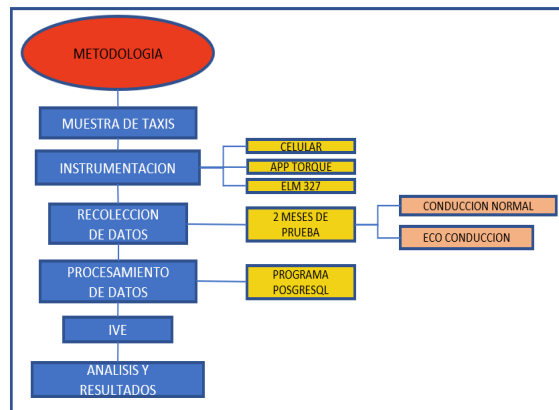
METODOLOGIA

MUESTRA DE TAXIS

INSTRUMENTACION

CELULAR

APP TORQUE

ELM 327

RECOLECCION DE DATOS

2 MESES DE PRUEBA

CONDUCCION NORMAL

ECO CONDUCCION

PROCESAMIENTO DE DATOS

PROGRAMA POSGRESQL

IVE

ANALISIS Y RESULTADOS